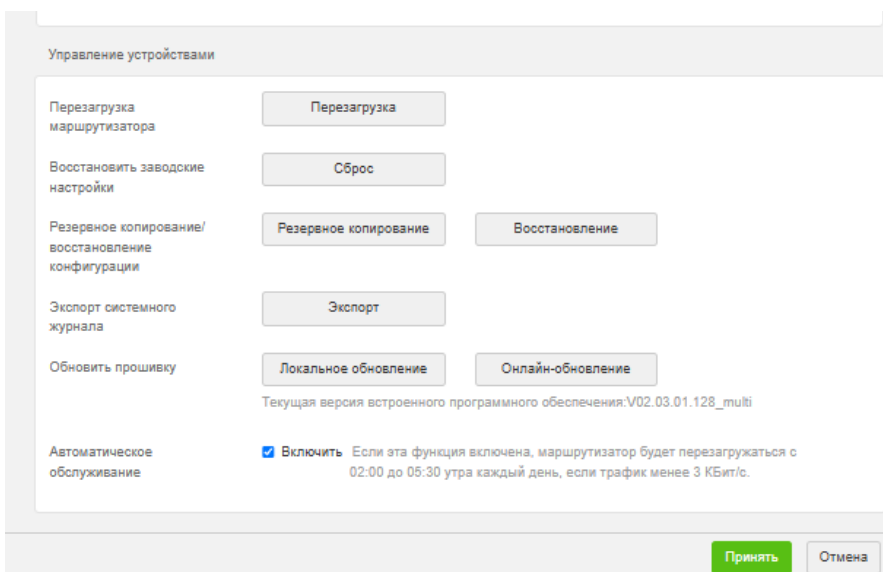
Управление устройствами

Перезагрузка маршрутизатора
Перезагрузка

Восстановить заводские настройки
Сброс

Резервное копирование/ восстановление конфигурации
Резервное копирование
Восстановление

Экспорт системного журнала
Экспорт

Обновить прошивку
Локальное обновление
Онлайн-обновление
Текущая версия встроенного программного обеспечения:V02.03.01.128_multi

Автоматическое обслуживание
Включить
Если эта функция включена, маршрутизатор будет перезагружаться с 02:00 до 05:30 утра каждый день, если трафик менее 3 КБит/с.

Принять
Отмена